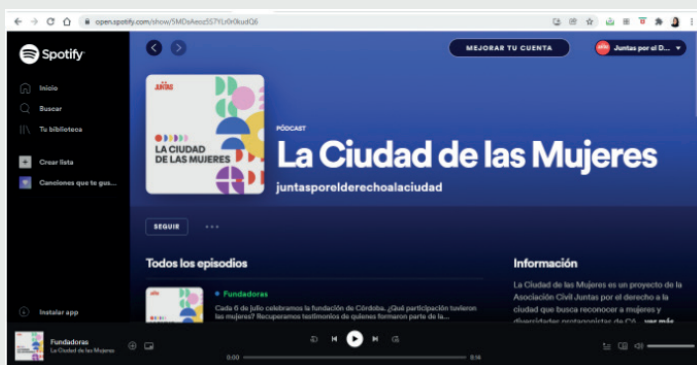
open.spotify.com/show/5MDsAeoc557YU0r0kudQ6

Spotify

Inicio

Buscar

Tu biblioteca

Crear lista

Canciones que te gus...

Instalar app

MEJORAR TU CUENTA

Juntas por el D...

JUNTAS

LA CIUDAD DE LAS MUJERES

PÓDCAST

La Ciudad de las Mujeres

juntasporelderechoalaciudad

SEGUIR

Todos los episodios

Fundadoras

Cada 6 de Julio celebramos la fundación de Córdoba. ¿Qué participación tuvieron las mujeres? Recuperamos testimonios de quienes formaron parte de la...

Información

La Ciudad de las Mujeres es un proyecto de la Asociación Civil Juntas por el derecho a la ciudad que busca reconocer a mujeres y diversidades protagonistas de Có... ver más

Fundadoras

La Ciudad de las Mujeres

0:00

8:16